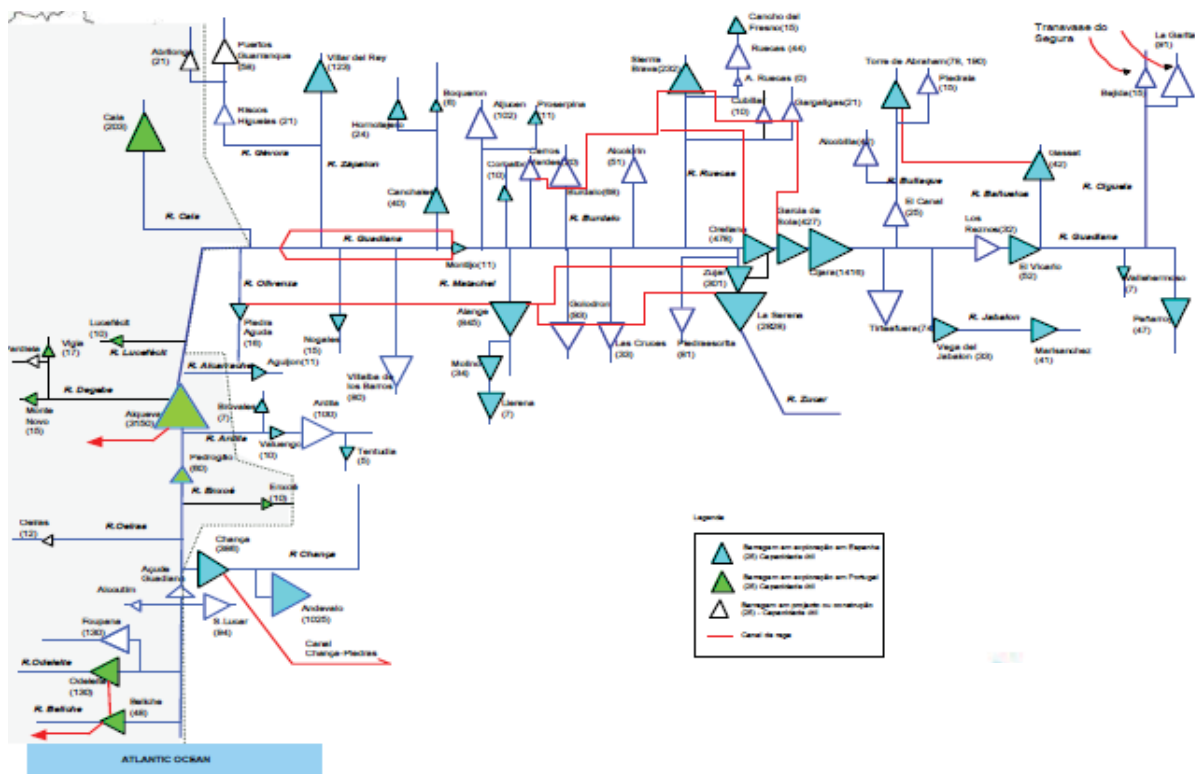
Abrilongo (21)
Puertos Guerrerique (54)
Villar del Rey (123)
Caia (203)
Risco Higueras (21)
R. Gévora
R. Zápaton
Hornotejero (24)
Boqueron (6)
Aljucen (102)
Proserpina (11)
Cornalbo (10)
Cancho del Fresno(15)
Ruecas (44)
A. Ruecas (0)
Sierra Brava(232)
Cubillar (10)
Gargaligas(21)
Trasvase do Segura
Torre de Abraham(78, 190)
Piedrala (10)
Rejida(15)
La Gaita (91)
Cerros Verdes(22)
Alcollarin (51)
Buendia(59)
Alcobilla(41)
R. Bullaque
Gasset (42)
R. Caia
Canchales (40)
R. Ruecas
R. Burdalo
R. Bañuelos
R. Cigüela
El Canal (25)
R. Guadiana
Orellana (479)
Zújar (301)
García de Sola(427)
Cijara(1416)
Los Reinos(30)
El Vicario (32)
R. Guadiana
Montijo(11)
R. Olivenza
R. Matachel
Vallehermoso (7)
Peñarroya (47)
Piedra Aguda (16)
Nogales (15)
Alange (845)
Golodron (50)
La Serena (3232)
Tirteafuera(74)
R. Jabalon
Vega del Jabalon (30)
Martisancho (41)
Lucefécit (10)
Vigia (17)
Pantelas
R. Lucefécit
Aguijon(11)
Villalba de los Barros (60)
Las Cruces (30)
Piedraescrita (61)
Molinos (34)
R. Zújar
R. Alcarrache
R. Degebe
Monte Novo (15)
Alqueva (3150)
Brovales (7)
Ardila (100)
Llerena (7)
R. Ardila
Valuengo (10)
Pedrogão (80)
Tentudia (5)
R. Brovo
Enxoé (10)
Oeiras (12)
R. Oeiras
Legenda
Chança (368)
R Chança
Açude Guadiana
Alcoutim
Andevalo (1025)
Barragem em exploração em Espanha (26) Capacidade (hl)
Barragem em exploração em Portugal (26) Capacidade (hl)
Barragem em projecto ou construção (26) - Capacidade (hl)
Canal de rega
Foupana (130)
S. Lucar (94)
Canal Chança-Piedras
R.Odeleite
Odeleite (130)
Beliche (48)
R. Beliche
ATLANTIC OCEAN